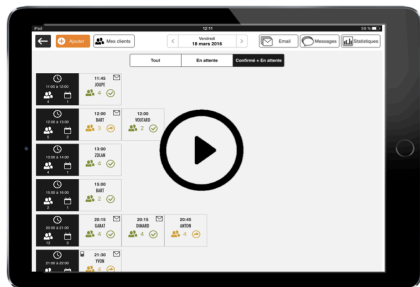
iPad 12:11 55 %

Ajouter
Mes clients
Vendredi
18 mars 2016
Email
Messages
Statistiques

Tout
En attente
Confirmé + En attente

11:00 à 12:00
11:45
JOUPE
6

12:00 à 13:00
12:00
BART
2
12:00
VOCSAES
2

13:00 à 14:00
13:00
ZOLAN
6

15:00 à 16:00
15:00
BART
2

20:00 à 21:00
20:15
SABAT
6
20:15
DINARD
6
20:45
ANTOR
6

21:00
YVON
6